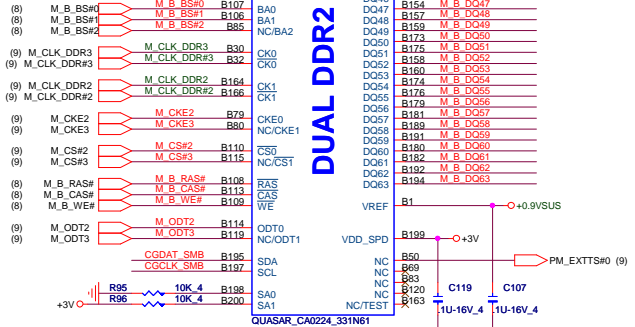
(8) M_B_BS#0 M_B_BS#0 B107 BA0
(8) M_B_BS#1 M_B_BS#1 B106 BA1
(8) M_B_BS#2 M_B_BS#2 B85 NC/BA2

(9) M_CLK_DDR3 M_CLK_DDR3 B30 CK0
(9) M_CLK_DDR#3 M_CLK_DDR#3 B32 $\overline{CK0}$

(8) M_CLK_DDR2 M_CLK_DDR2 B164 CK1
(8) M_CLK_DDR#2 M_CLK_DDR#2 B166 $\overline{CK1}$

(9) M_CKE2 M_CKE2 B79 CKE0
(9) M_CKE3 M_CKE3 B80 NC/CKE1

(9) M_CS#2 M_CS#2 B110 $\overline{CS0}$
(9) M_CS#3 M_CS#3 B115 NC/$\overline{CS1}$

(8) M_B_RAS# M_B_RAS# B108 $\overline{RAS}$
(8) M_B_CAS# M_B_CAS# B113 $\overline{CAS}$
(8) M_B_WE# M_B_WE# B109 $\overline{WE}$

(9) M_ODT2 M_ODT2 B114 ODT0
(9) M_ODT3 M_ODT3 B119 NC/ODT1

CGDAT_SMB B195 SDA
CGCLK_SMB B197 SCL

R95 10K_4 B198 SA0
+3V R96 10K_4 B200 SA1

QUASAR_CA0224_331N61

DUAL DDR2

DQ46 B154 M_B_DQ46
DQ47 B157 M_B_DQ47
DQ48 B159 M_B_DQ48
DQ49 B173 M_B_DQ49
DQ50 B175 M_B_DQ50
DQ51 B158 M_B_DQ51
DQ52 B160 M_B_DQ52
DQ53 B174 M_B_DQ53
DQ54 B176 M_B_DQ54
DQ55 B179 M_B_DQ55
DQ56 B181 M_B_DQ56
DQ57 B189 M_B_DQ57
DQ58 B191 M_B_DQ58
DQ59 B180 M_B_DQ59
DQ60 B182 M_B_DQ60
DQ61 B192 M_B_DQ61
DQ62 B194 M_B_DQ62
DQ63 M_B_DQ63

VREF B1 +0.9VSUS

VDD_SPD B199 +3V

NC PM_EXTTS#0 (7)
NC B69
NC B83
NC B120
NC/TEST B163

C119 1U-16V_4
C107 1U-16V_4